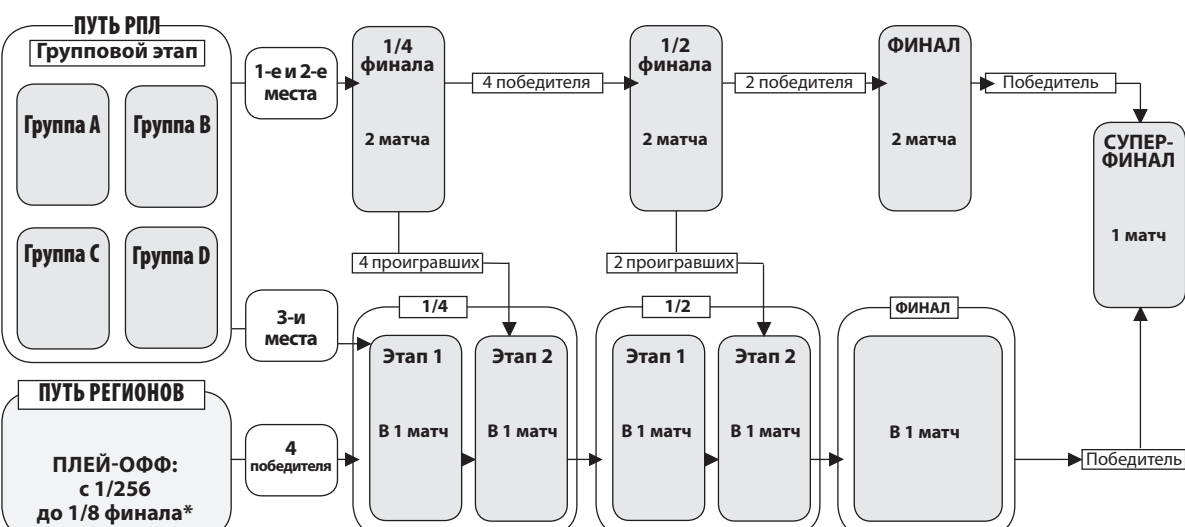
ПУТЬ РПЛ

Групповой этап

Группа A

Группа B

Группа C

Группа D

1-е и 2-е места

1/4 финала

2 матча

4 победителя

1/2 финала

2 матча

2 победителя

ФИНАЛ

2 матча

Победитель

СУПЕР-ФИНАЛ

1 матч

4 проигравших

2 проигравших

3-и места

1/4

Этап 1

В 1 матч

Этап 2

В 1 матч

1/2

Этап 1

В 1 матч

Этап 2

В 1 матч

ФИНАЛ

В 1 матч

ПУТЬ РЕГИОНОВ

ПЛЕЙ-ОФФ: с 1/256 до 1/8 финала*

4 победителя

Победитель